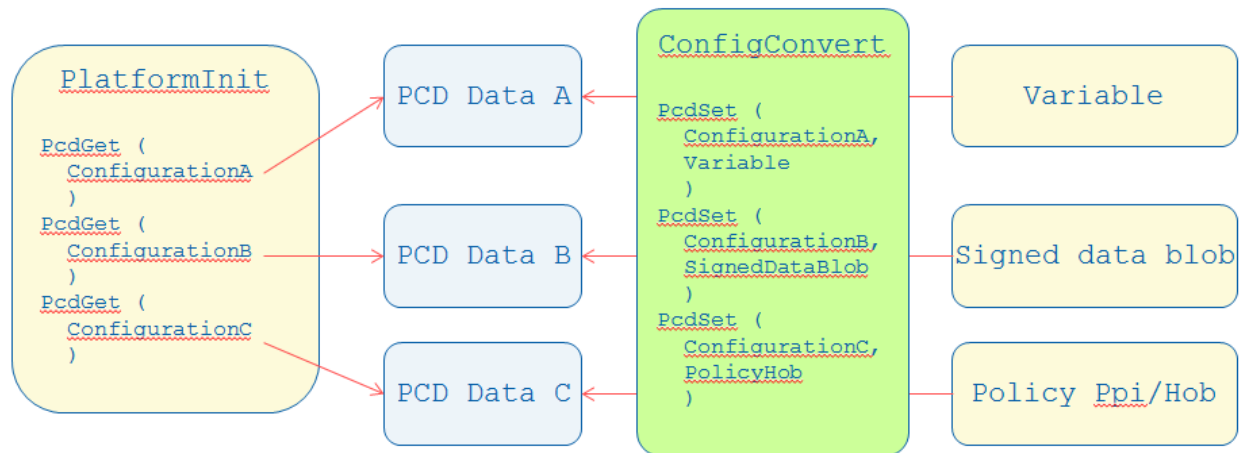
PlatformInit

PcdGet (
ConfigurationA
)
PcdGet (
ConfigurationB
)
PcdGet (
ConfigurationC
)

PCD Data A

PCD Data B

PCD Data C

ConfigConvert

PcdSet (
ConfigurationA,
Variable
)
PcdSet (
ConfigurationB,
SignedDataBlob
)
PcdSet (
ConfigurationC,
PolicyHob
)

Variable

Signed data blob

Policy Ppi/Hob